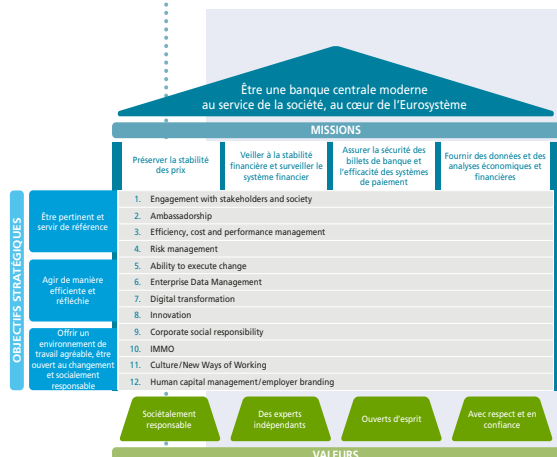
Être une banque centrale moderne au service de la société, au cœur de l'Eurosystème

MISSIONS

Préserver la stabilité des prix

Veiller à la stabilité financière et surveiller le système financier

Assurer la sécurité des billets de banque et l'efficacité des systèmes de paiement

Fournir des données et des analyses économiques et financières

OBJECTIFS STRATÉGIQUES

Être pertinent et servir de référence

Agir de manière efficiente et réfléchie

Offrir un environnement de travail agréable, être ouvert au changement et socialement responsable

1. Engagement with stakeholders and society
2. Ambassadorship
3. Efficiency, cost and performance management
4. Risk management
5. Ability to execute change
6. Enterprise Data Management
7. Digital transformation
8. Innovation
9. Corporate social responsibility
10. IMMO
11. Culture/New Ways of Working
12. Human capital management/employer branding

Sociétalement responsable

Des experts indépendants

Ouverts d'esprit

Avec respect et en confiance

VALEURS